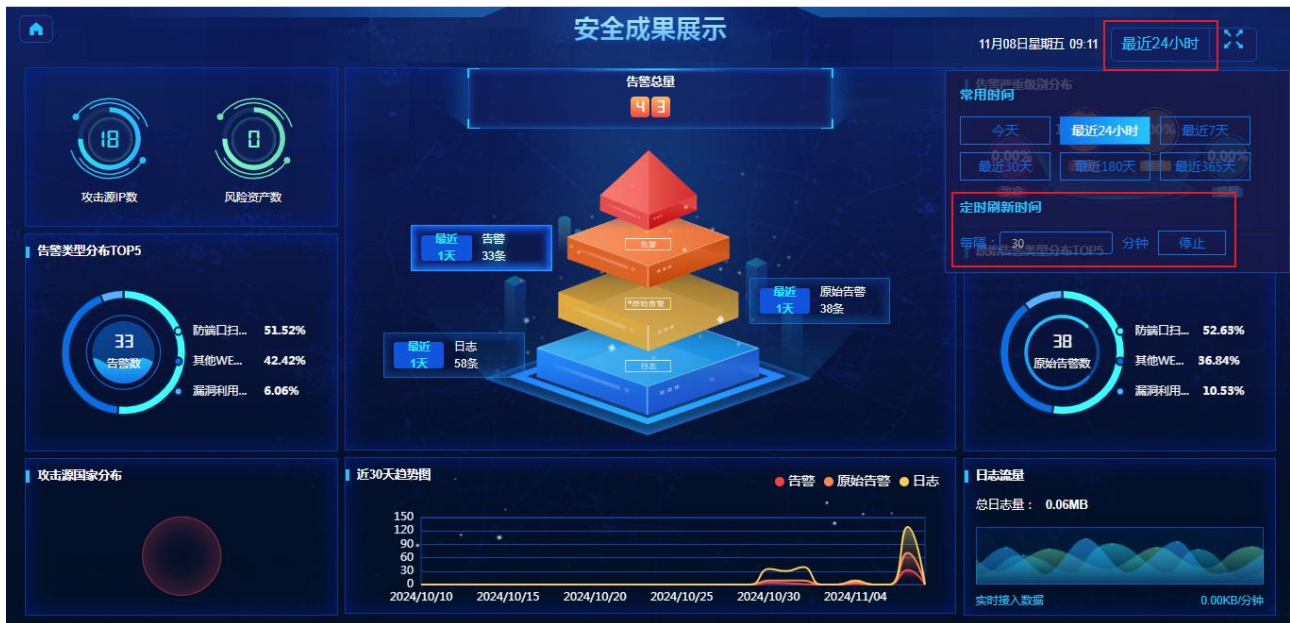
安全成果展示

11月08日星期五 09:11

最近24小时

18
攻击源IP数

0
风险资产数

告警总量
43

告警类型分布TOP5

33
告警数

防端口扫... 51.52%
其他WE... 42.42%
漏洞利用... 6.06%

最近 1天
告警
33条

告警

最近 1天
原始告警
38条

原始告警

最近 1天
日志
58条

日志

常用时间
今天
最近24小时
最近7天
最近30天
最近180天
最近365天

定时刷新时间
每隔 30 分钟 停止

38
原始告警数

防端口扫... 52.63%
其他WE... 36.84%
漏洞利用... 10.53%

攻击源国家分布

近30天趋势图
告警 原始告警 日志
150
120
90
60
30
0
2024/10/10 2024/10/15 2024/10/20 2024/10/25 2024/10/30 2024/11/04

日志流量
总日志量： 0.06MB
实时接入数据
0.00KB/分钟